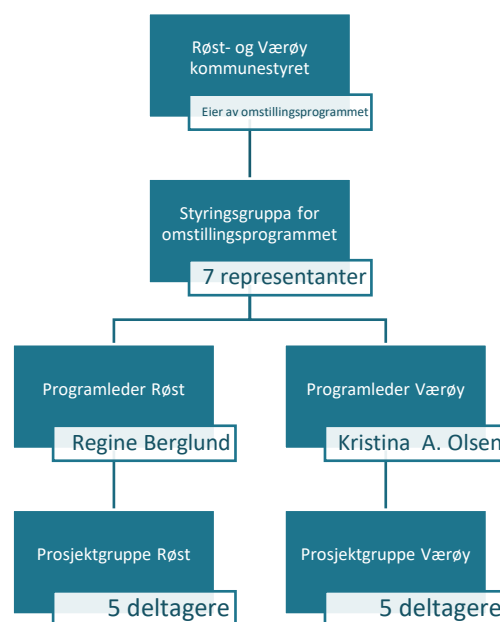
Røst- og Værøy kommunestyret

Eier av omstillingsprogrammet

Styringsgruppa for omstillingsprogrammet

7 representanter

Programleder Røst

Regine Berglund

Programleder Værøy

Kristina A. Olsen

Prosjektgruppe Røst

5 deltagere

Prosjektgruppe Værøy

5 deltagere